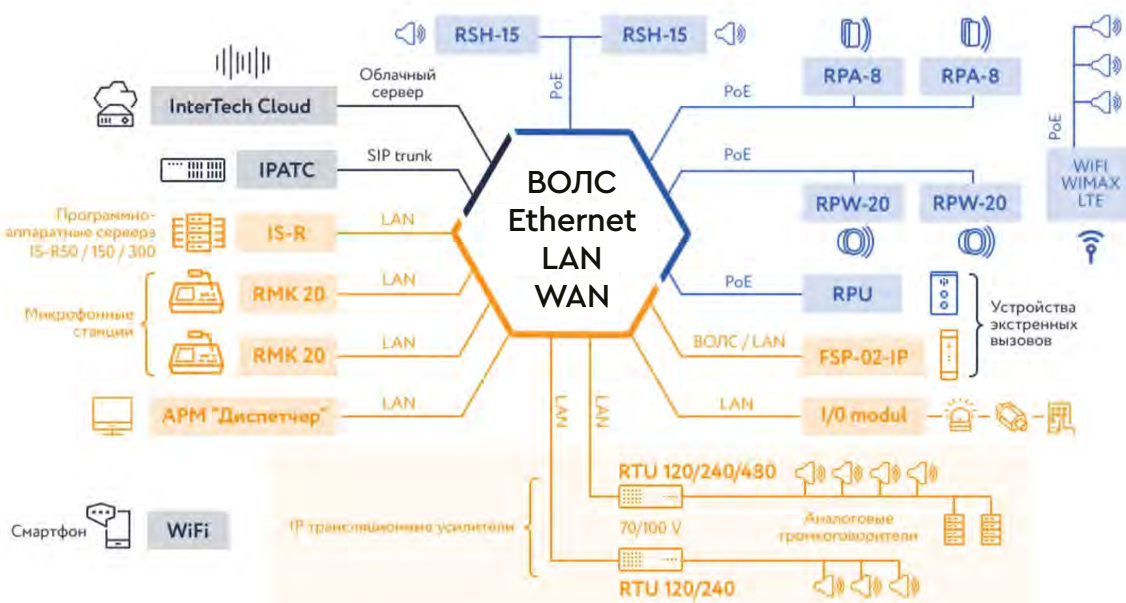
RSH-15
RSH-15
PoE
RPA-8
RPA-8
PoE
InterTech Cloud
Облачный сервер
IPATC
SIP trunk
PoE
ВОЛС
Ethernet
LAN
WAN
Программно-аппаратные сервера IS-R50 / 150 / 300
IS-R
LAN
RPW-20
RPW-20
WIFI
WIMAX
LTE
PoE
Микрофонные станции
RMK 20
LAN
RMK 20
LAN
PoE
RPU
Устройства экстренных вызовов
ВОЛС / LAN
FSP-02-IP
АРМ "Диспетчер"
LAN
LAN
LAN
LAN
I/0 modul
RTU 120/240/480
IP трансляционные усилители
70/100 V
Аналоговые громкоговорители
Смартфон
WiFi
RTU 120/240